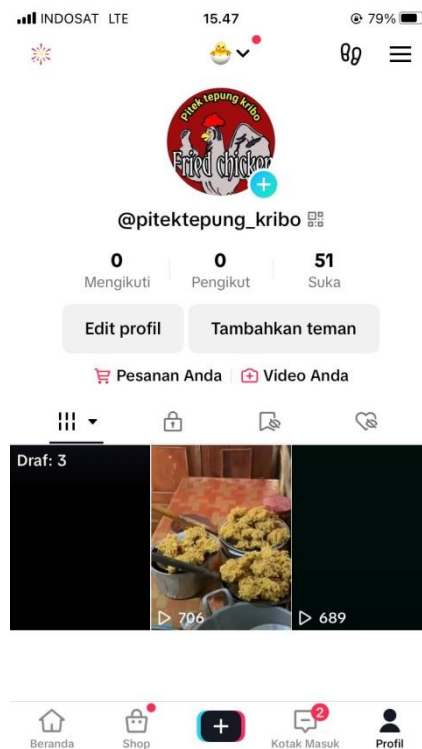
INDOSAT LTE 15.47 79%

Pitek tepung kribo
Fried chicken

@pitektepung_kribo

0
Mengikuti

0
Pengikut

51
Suka

Edit profil
Tambahkan teman

Pesanan Anda
Video Anda

Draf: 3

▷ 706

▷ 689

Beranda
Shop
2
Kotak Masuk
Profil